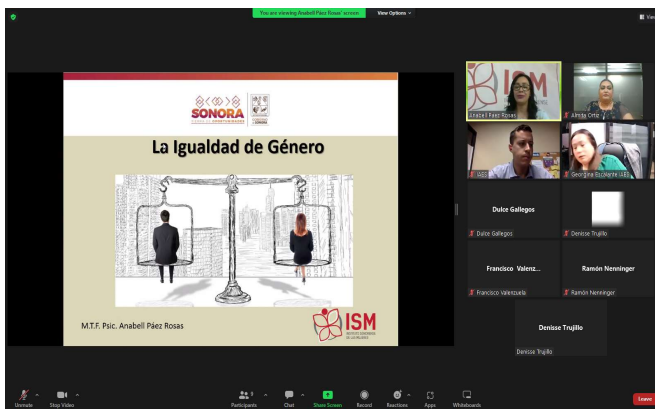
You are viewing Anabell Páez Rosas' screen

View Options

View

SONORA

La Igualdad de Género

M.T.F. Psic. Anabell Páez Rosas

ISM

ISM

Anabell Páez Rosas

Alma Ortiz

IAES

Georgina Escalante IAES

Dulce Gallegos

Dulce Gallegos

Denisse Trujillo

Francisco Valenz...

Francisco Valenzuela

Ramón Nenninger

Ramón Nenninger

Denisse Trujillo

Denisse Trujillo

Unmute

Stop Video

Participants

Chat

Share Screen

Record

Reactions

Apps

Whiteboards

Leave